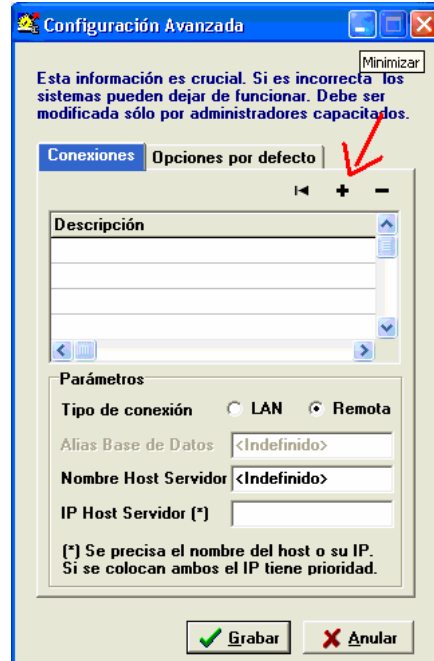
Configuración Avanzada

Minimizar

Esta información es crucial. Si es incorrecta los sistemas pueden dejar de funcionar. Debe ser modificada sólo por administradores capacitados.

Conexiones | Opciones por defecto

+ −

| Descripción |
|---|
| |
| |
| |
| |

Parámetros

Tipo de conexión LAN Remota

Alias Base de Datos <Indefinido>

Nombre Host Servidor <Indefinido>

IP Host Servidor (*)

(*) Se precisa el nombre del host o su IP. Si se colocan ambos el IP tiene prioridad.

Grabar Anular